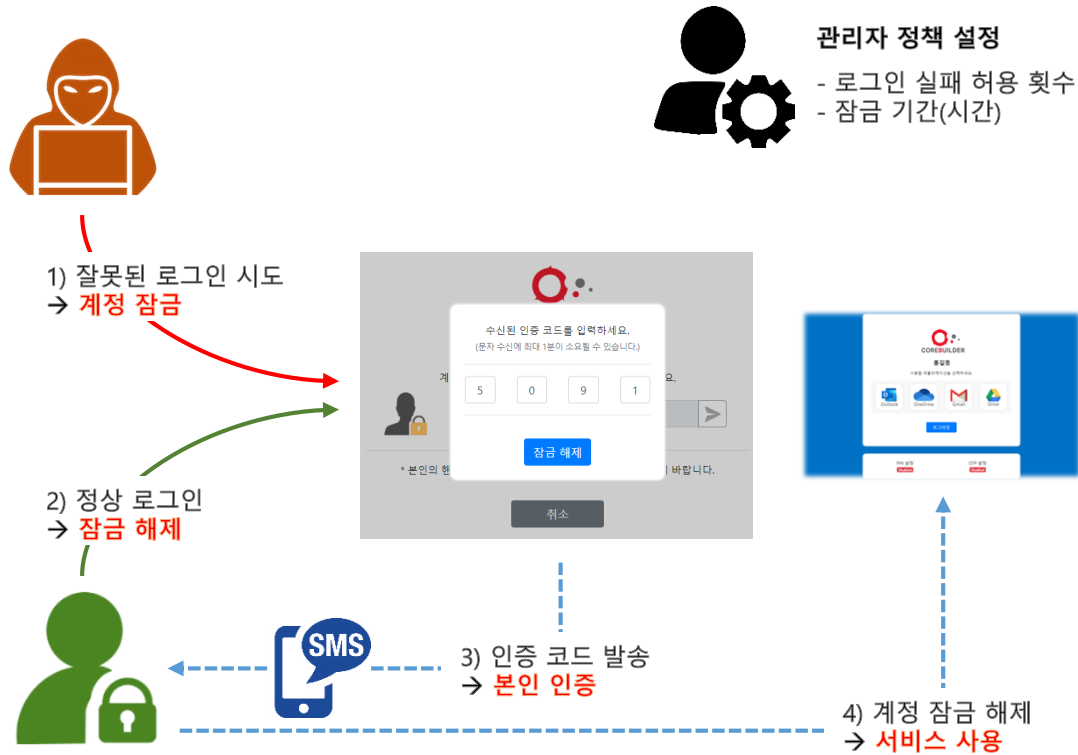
관리자 정책 설정

- 로그인 실패 허용 횟수
- 잠금 기간(시간)

1) 잘못된 로그인 시도
→ 계정 잠금

수신된 인증 코드를 입력하세요.
(문자 수신에 최대 1분이 소요될 수 있습니다.)

| 5 | 0 | 9 | 1 |
|---|---|---|---|

잠금 해제

계 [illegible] 요.

* 본인의 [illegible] 바랍니다.

취소

COREBUILDER

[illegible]

Outlook OneDrive Gmail Drive

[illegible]

2) 정상 로그인
→ 잠금 해제

SMS

3) 인증 코드 발송
→ 본인 인증

4) 계정 잠금 해제
→ 서비스 사용